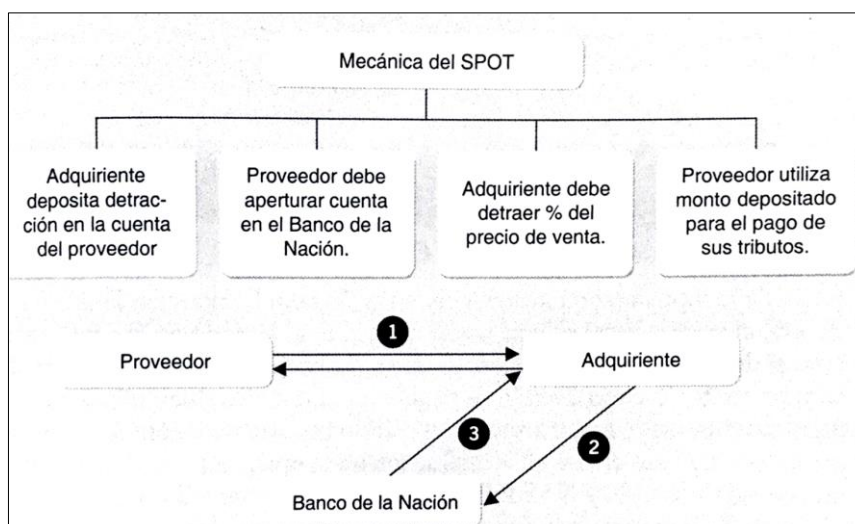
Mecánica del SPOT

Adquiriente deposita detracción en la cuenta del proveedor

Proveedor debe aperturar cuenta en el Banco de la Nación.

Adquiriente debe detraer % del precio de venta.

Proveedor utiliza monto depositado para el pago de sus tributos.

1

Proveedor

Adquiriente

3

2

Banco de la Nación